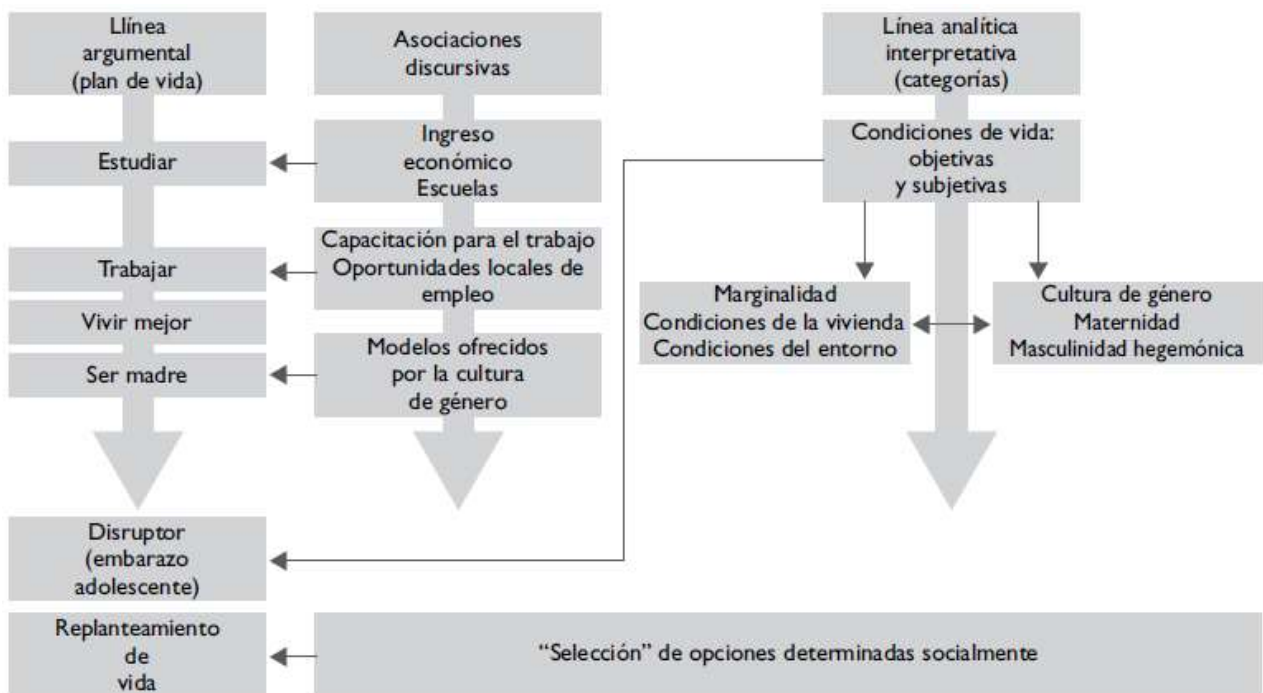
Llínea argumental (plan de vida)

Estudiar

Trabajar

Vivir mejor

Ser madre

Asociaciones discursivas

Ingreso económico Escuelas

Capacitación para el trabajo Oportunidades locales de empleo

Modelos ofrecidos por la cultura de género

Línea analítica interpretativa (categorías)

Condiciones de vida: objetivas y subjetivas

Marginalidad Condiciones de la vivienda Condiciones del entorno

Cultura de género Maternidad Masculinidad hegemónica

Disruptor (embarazo adolescente)

Replanteamiento de vida

"Selección" de opciones determinadas socialmente